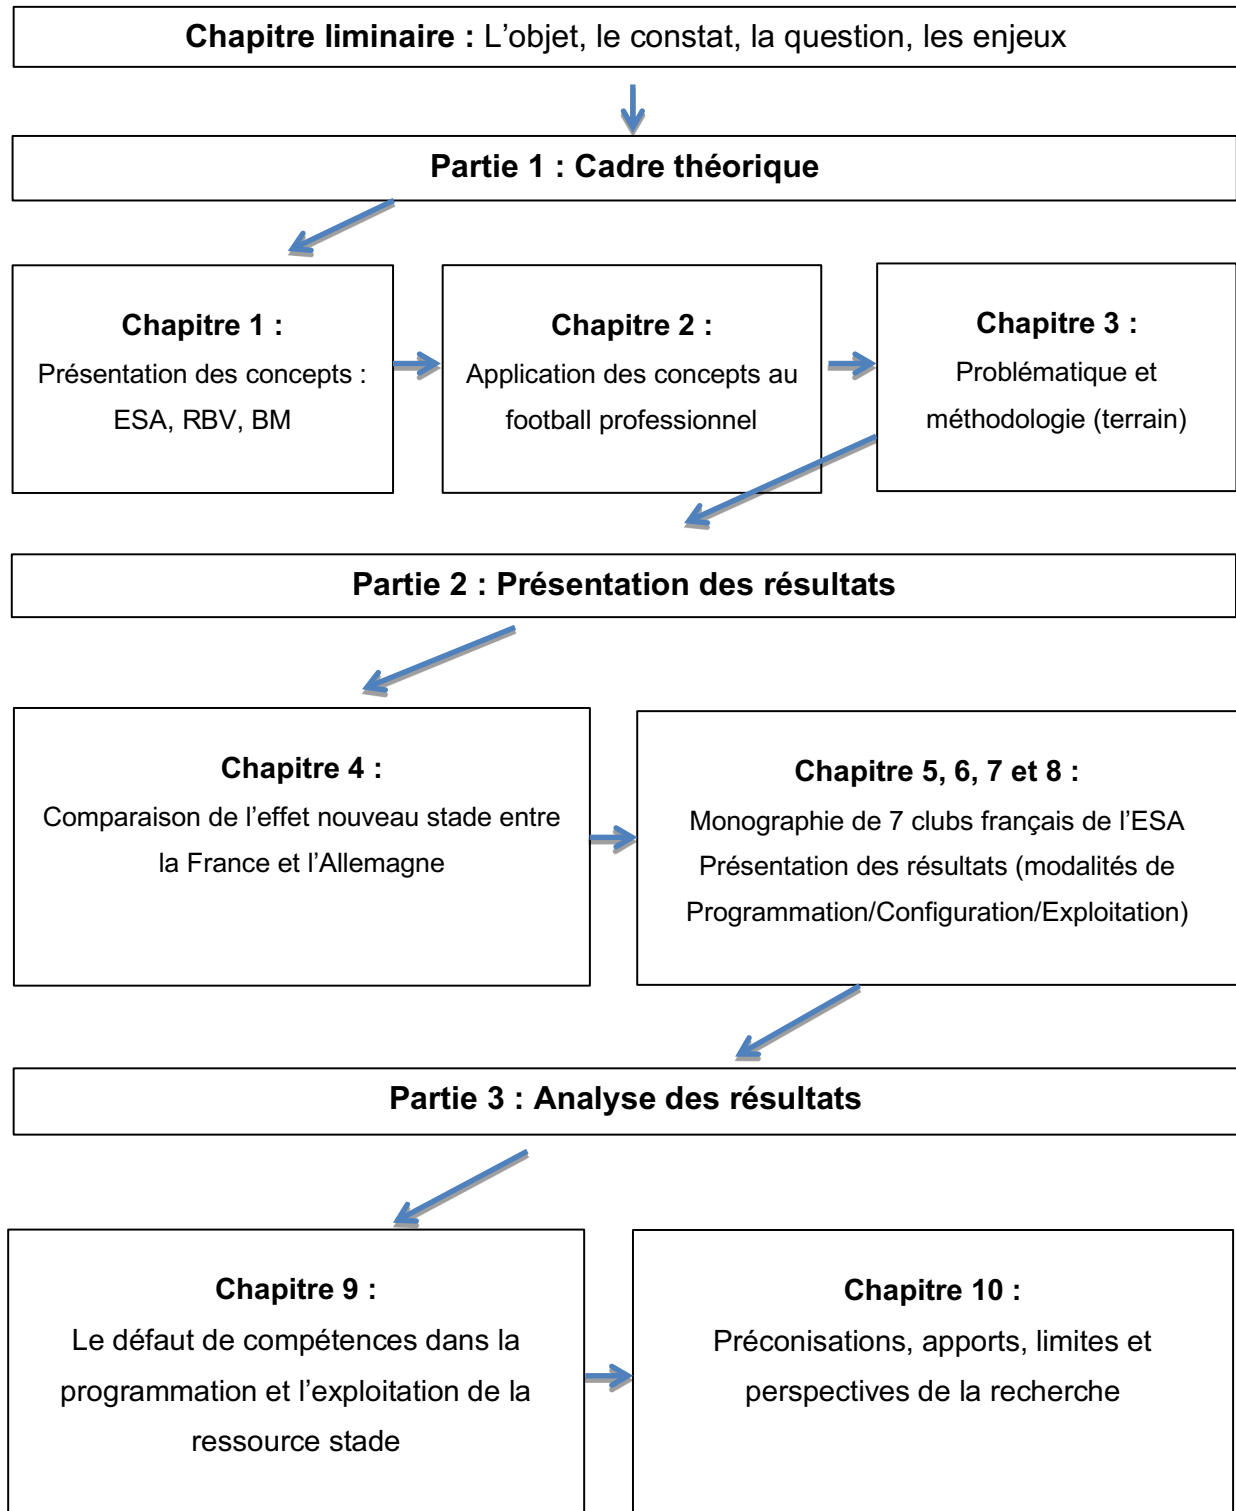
**Chapitre liminaire :** L'objet, le constat, la question, les enjeux

**Partie 1 : Cadre théorique**

**Chapitre 1 :**
Présentation des concepts : ESA, RBV, BM

**Chapitre 2 :**
Application des concepts au football professionnel

**Chapitre 3 :**
Problématique et méthodologie (terrain)

**Partie 2 : Présentation des résultats**

**Chapitre 4 :**
Comparaison de l'effet nouveau stade entre la France et l'Allemagne

**Chapitre 5, 6, 7 et 8 :**
Monographie de 7 clubs français de l'ESA
Présentation des résultats (modalités de Programmation/Configuration/Exploitation)

**Partie 3 : Analyse des résultats**

**Chapitre 9 :**
Le défaut de compétences dans la programmation et l'exploitation de la ressource stade

**Chapitre 10 :**
Préconisations, apports, limites et perspectives de la recherche